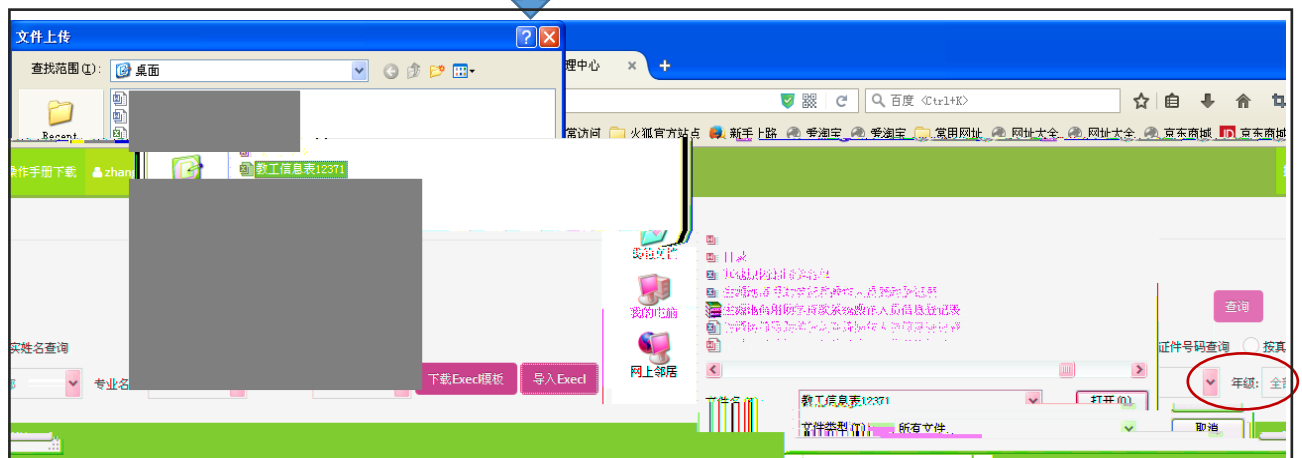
文件上传
查找范围(I): 桌面
Recent
教工信息表12371
理中心
百度 <Ctrl+K>
常访问 火狐官方站点 新手上路 爱淘宝 爱淘宝 常用网址 网址大全 网址大全 京东商城 京东商城
操作手册下载 zhan
我的文档
我的电脑
网上邻居
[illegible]
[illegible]
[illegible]
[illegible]
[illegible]
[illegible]
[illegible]
查询
实姓名查询
证件号码查询 按其
专业名
下载Execl模板
导入Execl
年级: 全
文件名(N): 教工信息表12371
打开(O)
文件类型(T): 所有文件
取消